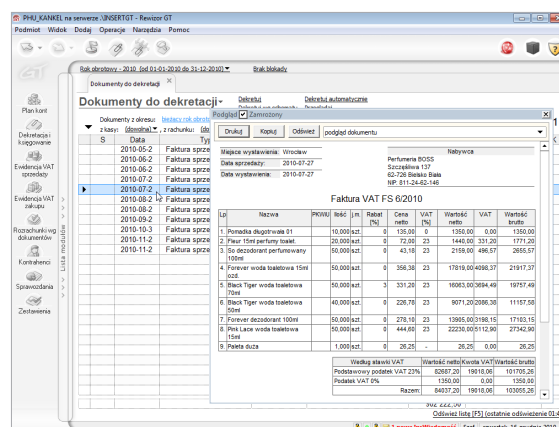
PHU_KANKEL na serwerze .\INSERTGT - Rewizor GT

Podmiot Widok Dodaj Operacje Narzędzia Pomoc

Rok obrotowy - 2010 (od 01-01-2010 do 31-12-2010) Brak blokady

Dokumenty do dekretacji

Dokumenty do dekretacji

Dekretuj Dekretuj automatycznie

Dokumenty z okresu: bieżący rok obrotowy

z kasy: (dowolna) z rachunku: (do

Plan kont
Dekretacje i księgowanie
Ewidencja VAT sprzedaży
Ewidencja VAT zakupu
Rozrachunki wg dokumentów
Kontrahenci
Sprawozdania
Zestawienia
Lista modułów

| S | Data | Typ |
|---|---|---|
| | 2010-05-2 | Faktura sprze |
| | 2010-06-2 | Faktura sprze |
| | 2010-07-2 | Faktura sprze |
| | 2010-07-2 | Faktura sprze |
| | 2010-07-2 | Faktura sprze |
| | 2010-08-2 | Faktura sprze |
| | 2010-08-2 | Faktura sprze |
| | 2010-09-2 | Faktura sprze |
| | 2010-10-3 | Faktura sprze |
| | 2010-11-2 | Faktura sprze |
| | 2010-11-2 | Faktura sprze |

Podgląd Zamrożony

Drukuj Kopiuj Odśwież podgląd dokumentu

Miejsce wystawienia: Wrocław
Data sprzedaży: 2010-07-27
Data wystawienia: 2010-07-27

Nabywca
Perfumeria BOSS
Szczepkowa 137
62-726 Bielsko Biała
NIP: 811-24-62-146

Faktura VAT FS 6/2010

| Lp | Nazwa | PKWiU | Ilość | j.m. | Rabat [%] | Cena netto | VAT [%] | Wartość netto | VAT | Wartość brutto |
|---|---|---|---|---|---|---|---|---|---|---|
| 1. | Pomadka długotrwała 01 | | 10,000 | szt. | 0 | 135,00 | 0 | 1350,00 | 0,00 | 1350,00 |
| 2. | Fleur 15ml perfumy toalet. | | 20,000 | szt. | 0 | 72,00 | 23 | 1440,00 | 331,20 | 1771,20 |
| 3. | So dezodorant perfumowany 100ml | | 50,000 | szt. | 0 | 43,18 | 23 | 2158,00 | 496,57 | 2655,57 |
| 4. | Forever woda toaletowa 15ml ozd. | | 50,000 | szt. | 0 | 356,38 | 23 | 17819,00 | 4098,37 | 21917,37 |
| 5. | Black Tiger woda toaletowa 70ml | | 50,000 | szt. | 3 | 331,28 | 23 | 16063,00 | 3694,49 | 19757,49 |
| 6. | Black Tiger woda toaletowa 50ml | | 40,000 | szt. | 0 | 226,78 | 23 | 9071,20 | 2086,38 | 11157,58 |
| 7. | Forever dezodorant 100ml | | 50,000 | szt. | 0 | 278,10 | 23 | 13905,00 | 3198,15 | 17103,15 |
| 8. | Pink Lace woda toaletowa 15ml | | 50,000 | szt. | 0 | 444,60 | 23 | 22230,00 | 5112,90 | 27342,90 |
| 9. | Paleta duża | | 1,000 | szt. | 0 | 26,25 | - | 26,25 | 0,00 | 26,25 |

| Według stawki VAT | Wartość netto | Kwota VAT | Wartość brutto |
|---|---|---|---|
| Podstawowy podatek VAT 23% | 82687,20 | 19018,06 | 101705,26 |
| Podatek VAT 0% | 1350,00 | 0,00 | 1350,00 |
| Razem: | 84037,20 | 19018,06 | 103055,26 |

Odśwież listę [F5] (ostatnie odświeżenie 01: